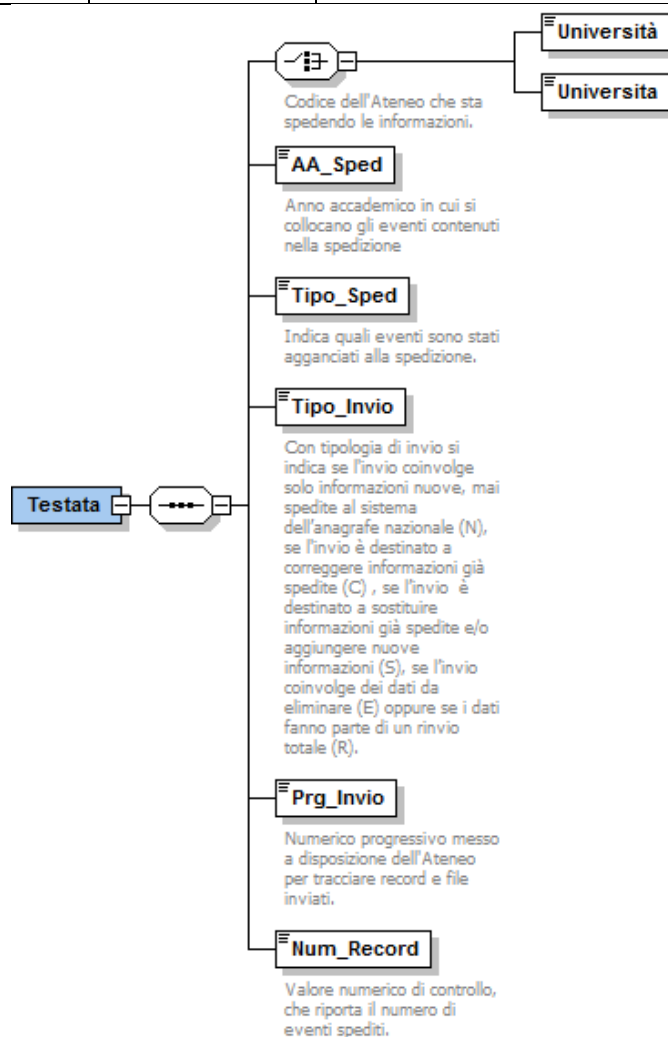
Università

Universita

Codice dell'Ateneo che sta spedendo le informazioni.

AA_Sped

Anno accademico in cui si collocano gli eventi contenuti nella spedizione

Tipo_Sped

Indica quali eventi sono stati agganciati alla spedizione.

Tipo_Invio

Con tipologia di invio si indica se l'invio coinvolge solo informazioni nuove, mai spedite al sistema dell'anagrafe nazionale (N), se l'invio è destinato a correggere informazioni già spedite (C) , se l'invio è destinato a sostituire informazioni già spedite e/o aggiungere nuove informazioni (S), se l'invio coinvolge dei dati da eliminare (E) oppure se i dati fanno parte di un rinvio totale (R).

Testata

Prg_Invio

Numerico progressivo messo a disposizione dell'Ateneo per tracciare record e file inviati.

Num_Record

Valore numerico di controllo, che riporta il numero di eventi spediti.